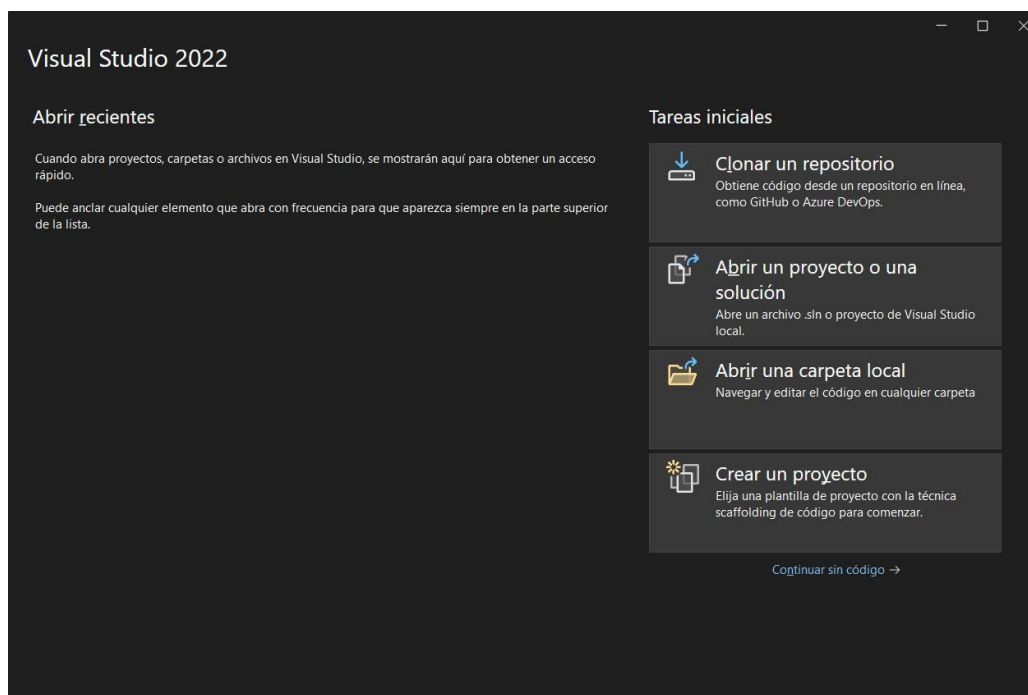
Visual Studio 2022

Abrir recientes

Cuando abra proyectos, carpetas o archivos en Visual Studio, se mostrarán aquí para obtener un acceso rápido.

Puede anclar cualquier elemento que abra con frecuencia para que aparezca siempre en la parte superior de la lista.

Tareas iniciales

Clonar un repositorio
Obtiene código desde un repositorio en línea, como GitHub o Azure DevOps.

Abrir un proyecto o una solución
Abre un archivo .sln o proyecto de Visual Studio local.

Abrir una carpeta local
Navegar y editar el código en cualquier carpeta

Crear un proyecto
Elija una plantilla de proyecto con la técnica scaffolding de código para comenzar.

Continuar sin código →